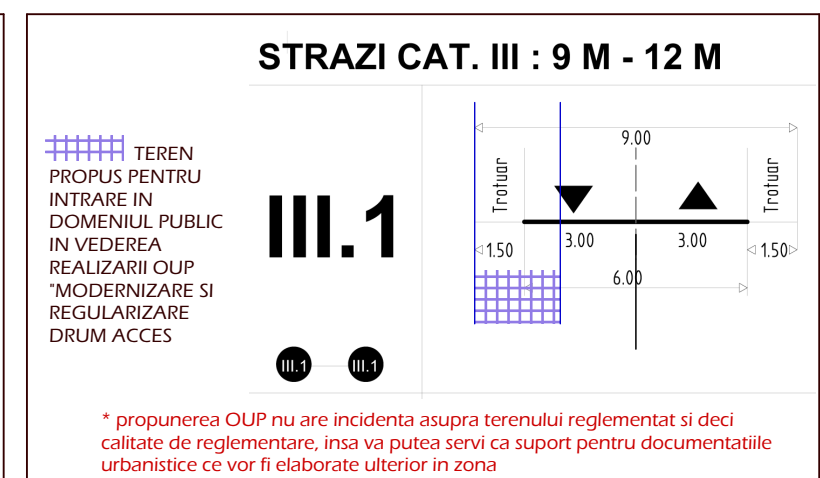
STRAZI CAT. III : 9 M - 12 M

TEREN PROPUS PENTRU INTRARE IN DOMENIUL PUBLIC IN VEDEREA REALIZARII OUP "MODERNIZARE SI REGULARIZARE DRUM ACCES

III.1

III.1 III.1

9.00

Trotuar

Trotuar

1.50

3.00

3.00

1.50

6.00

* propunerea OUP nu are incidenta asupra terenului reglementat si deci calitate de reglementare, insa va putea servi ca suport pentru documentatiile urbanistice ce vor fi elaborate ulterior in zona